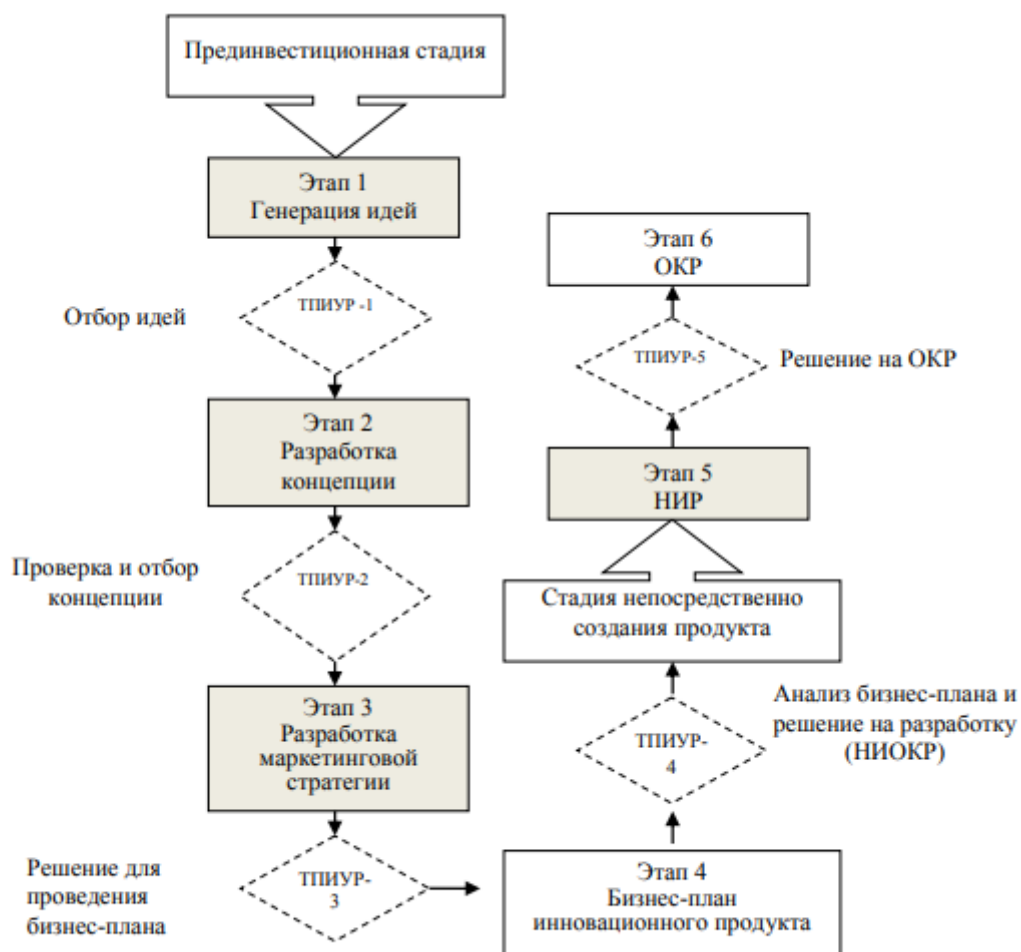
Прединвестиционная стадия

Этап 1
Генерация идей

Отбор идей

ТПИУР -1

Этап 2
Разработка концепции

Проверка и отбор концепции

ТПИУР-2

Этап 3
Разработка маркетинговой стратегии

Решение для проведения бизнес-плана

ТПИУР-3

Этап 4
Бизнес-план инновационного продукта

ТПИУР-4

Анализ бизнес-плана и решение на разработку (НИОКР)

Стадия непосредственно создания продукта

Этап 5
НИР

ТПИУР-5

Решение на ОКР

Этап 6
ОКР